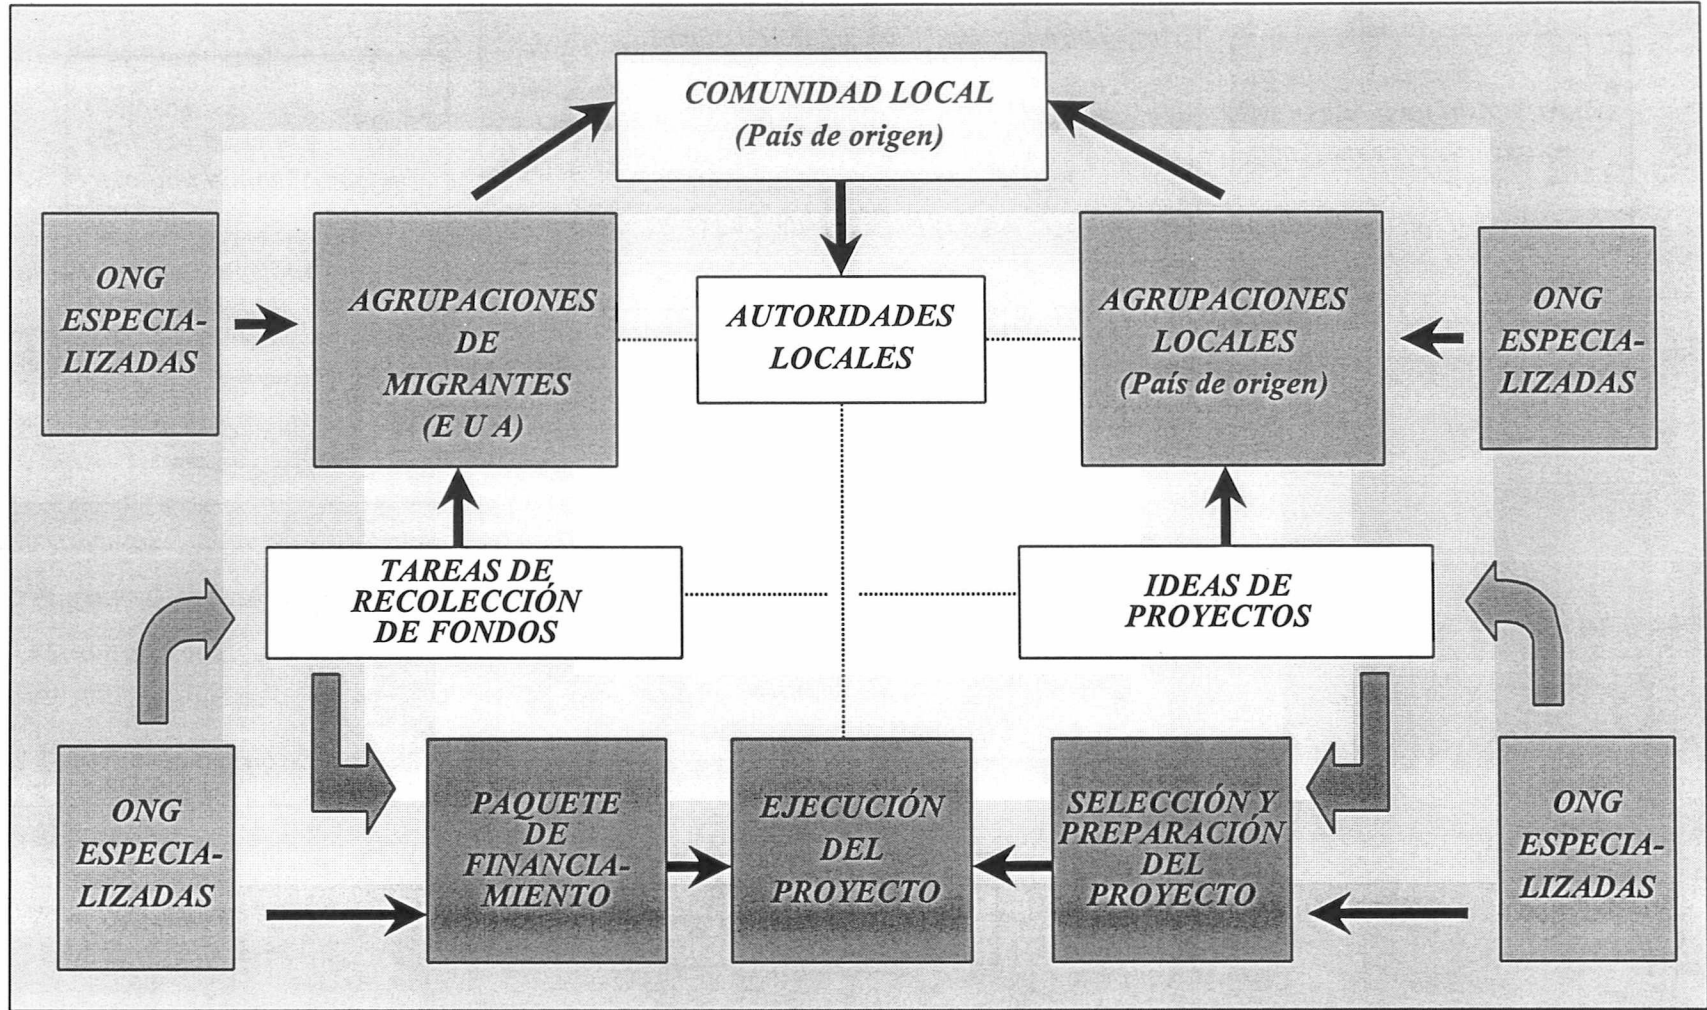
COMUNIDAD LOCAL
(País de origen)

ONG ESPECIALIZADAS

AGRUPACIONES DE MIGRANTES (E U A)

AUTORIDADES LOCALES

AGRUPACIONES LOCALES (País de origen)

ONG ESPECIALIZADAS

TAREAS DE RECOLECCIÓN DE FONDOS

IDEAS DE PROYECTOS

ONG ESPECIALIZADAS

PAQUETE DE FINANCIAMIENTO

EJECUCIÓN DEL PROYECTO

SELECCIÓN Y PREPARACIÓN DEL PROYECTO

ONG ESPECIALIZADAS